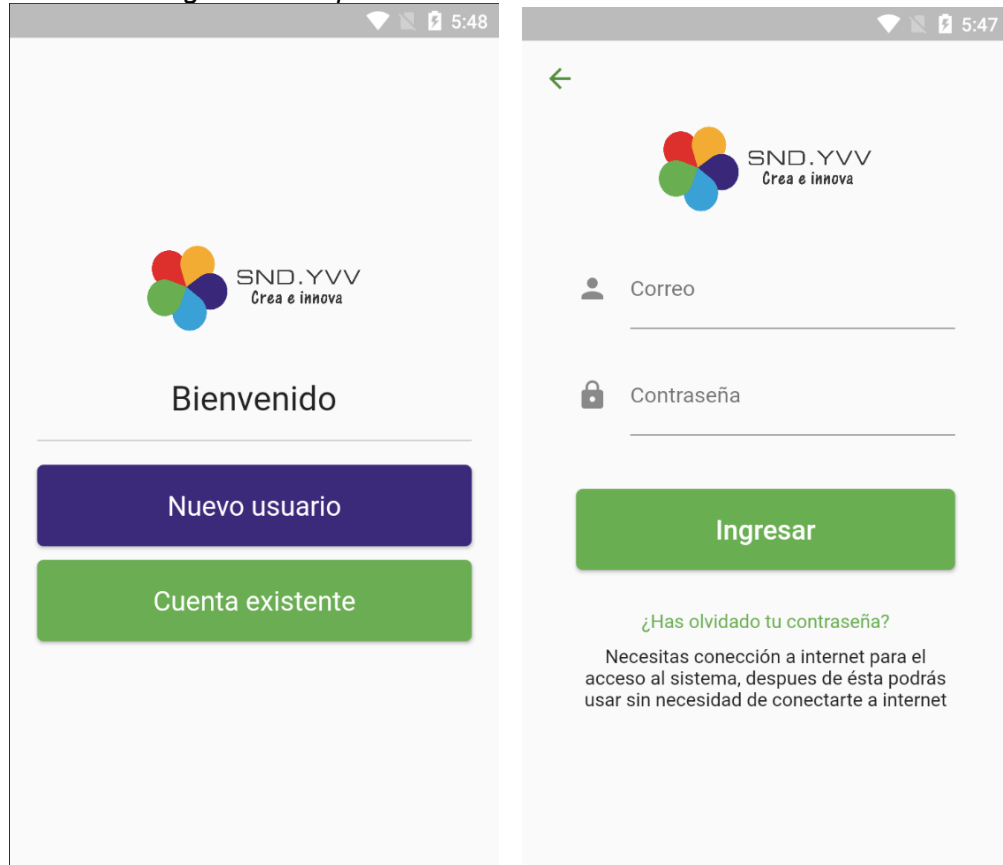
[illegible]

5:48

SND.YVV
Crea e innova

Bienvenido

Nuevo usuario

Cuenta existente

5:47

SND.YVV
Crea e innova

Correo

Contraseña

Ingresar

¿Has olvidado tu contraseña?

Necesitas conección a internet para el acceso al sistema, despues de ésta podrás usar sin necesidad de conectarte a internet